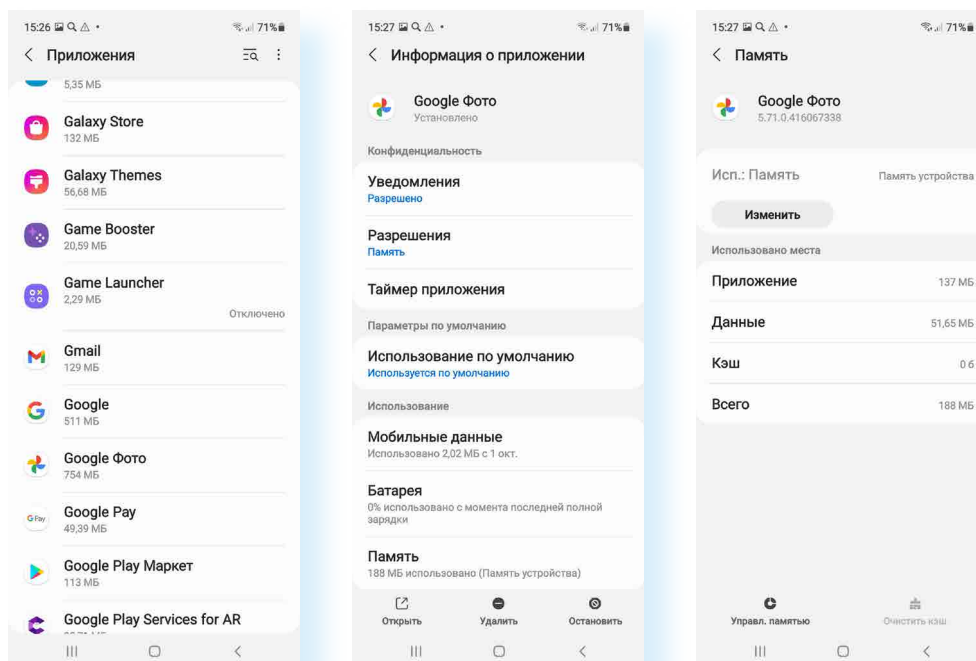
15:26 71%

Приложения

5,35 МБ

Galaxy Store
132 МБ

Galaxy Themes
56,68 МБ

Game Booster
20,59 МБ

Game Launcher
2,29 МБ
Отключено

Gmail
129 МБ

Google
511 МБ

Google Фото
754 МБ

Google Pay
49,39 МБ

Google Play Маркет
113 МБ

Google Play Services for AR
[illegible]

15:27 71%

Информация о приложении

Google Фото
Установлено

Конфиденциальность

Уведомления
Разрешено

Разрешения
Память

Таймер приложения

Параметры по умолчанию

Использование по умолчанию
Используется по умолчанию

Использование

Мобильные данные
Использовано 2,02 МБ с 1 окт.

Батарея
0% использовано с момента последней полной зарядки

Память
188 МБ использовано (Память устройства)

Открыть
Удалить
Остановить

15:27 71%

Память

Google Фото
5.71.0.416067338

Исп.: Память
Память устройства

Изменить

Использовано места

Приложение
137 МБ

Данные
51,65 МБ

Кэш
0 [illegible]

Всего
188 МБ

Управл. памятью
Очистить кэш